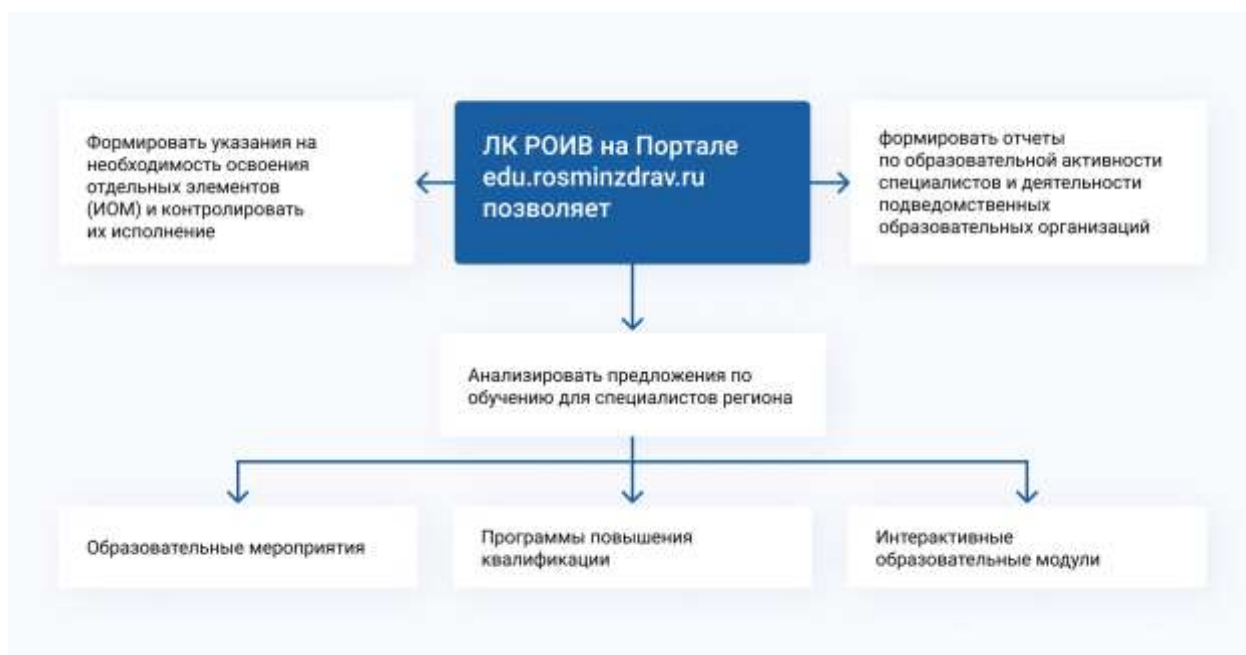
Формировать указания на необходимость освоения отдельных элементов (ИОМ) и контролировать их исполнение

ЛК РОИВ на Портале edu.rosminzdrav.ru позволяет

формировать отчеты по образовательной активности специалистов и деятельности подведомственных образовательных организаций

Анализировать предложения по обучению для специалистов региона

Образовательные мероприятия

Программы повышения квалификации

Интерактивные образовательные модули